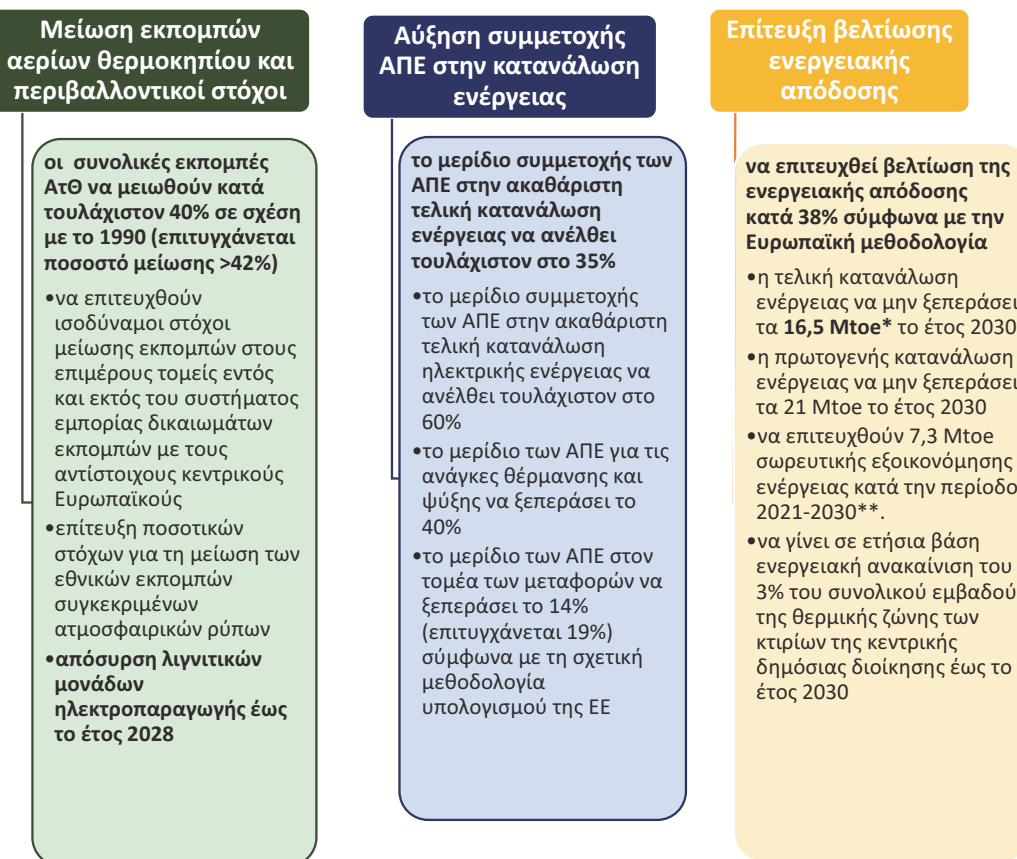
Μείωση εκπομπών αερίων θερμοκηπίου και περιβαλλοντικοί στόχοι

οι συνολικές εκπομπές ΑτΘ να μειωθούν κατά τουλάχιστον 40% σε σχέση με το 1990 (επιτυγχάνεται ποσοστό μείωσης >42%)

•να επιτευχθούν ισοδύναμοι στόχοι μείωσης εκπομπών στους επιμέρους τομείς εντός και εκτός του συστήματος εμπορίας δικαιωμάτων εκπομπών με τους αντίστοιχους κεντρικούς Ευρωπαϊκούς

•επίτευξη ποσοτικών στόχων για τη μείωση των εθνικών εκπομπών συγκεκριμένων ατμοσφαιρικών ρύπων

•απόσυρση λιγνιτικών μονάδων ηλεκτροπαραγωγής έως το έτος 2028

Αύξηση συμμετοχής ΑΠΕ στην κατανάλωση ενέργειας

το μερίδιο συμμετοχής των ΑΠΕ στην ακαθάριστη τελική κατανάλωση ενέργειας να ανέλθει τουλάχιστον στο 35%

•το μερίδιο συμμετοχής των ΑΠΕ στην ακαθάριστη τελική κατανάλωση ηλεκτρικής ενέργειας να ανέλθει τουλάχιστον στο 60%

•το μερίδιο των ΑΠΕ για τις ανάγκες θέρμανσης και ψύξης να ξεπεράσει το 40%

•το μερίδιο των ΑΠΕ στον τομέα των μεταφορών να ξεπεράσει το 14% (επιτυγχάνεται 19%) σύμφωνα με τη σχετική μεθοδολογία υπολογισμού της ΕΕ

Επίτευξη βελτίωσης ενεργειακής απόδοσης

να επιτευχθεί βελτίωση της ενεργειακής απόδοσης κατά 38% σύμφωνα με την Ευρωπαϊκή μεθοδολογία

•η τελική κατανάλωση ενέργειας να μην ξεπεράσει τα 16,5 Mtoe* το έτος 2030

•η πρωτογενής κατανάλωση ενέργειας να μην ξεπεράσει τα 21 Mtoe το έτος 2030

•να επιτευχθούν 7,3 Mtoe σωρευτικής εξοικονόμησης ενέργειας κατά την περίοδο 2021-2030**.

•να γίνει σε ετήσια βάση ενεργειακή ανακαίνιση του 3% του συνολικού εμβαδού της θερμικής ζώνης των κτιρίων της κεντρικής δημόσιας διοίκησης έως το έτος 2030